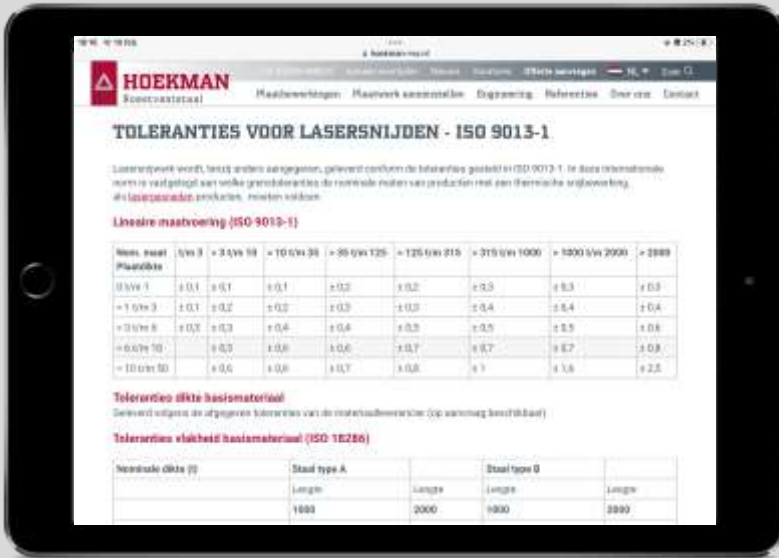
HOEKMAN
Roestvaststaal

Offerte aanvragen NL

Plaatbewerkingen Plaatwerk assemblage Engineering Referenties Over ons Contact

TOLERANTIES VOOR LASERSNIJDEN - ISO 9013-1

Lasersnijwerk wordt, tenzij anders aangegeven, geleverd conform de toleranties gesteld in ISO 9013-1. In deze internationale norm is vastgelegd aan welke grenstoleranties de nominale maten van producten met een thermische snijbewerking, als lasersnijden producten, moeten voldoen.

Lineaire maatvoering (ISO 9013-1)

| Nom. maat Plaatdikte | t/m 3 | > 3 t/m 10 | > 10 t/m 35 | > 35 t/m 125 | > 125 t/m 315 | > 315 t/m 1000 | > 1000 t/m 2000 | > 2000 |
|---|---|---|---|---|---|---|---|---|
| 0 t/m 1 | ± 0,1 | ± 0,1 | ± 0,1 | ± 0,2 | ± 0,2 | ± 0,3 | ± 0,3 | ± 0,3 |
| > 1 t/m 3 | ± 0,1 | ± 0,2 | ± 0,2 | ± 0,3 | ± 0,3 | ± 0,4 | ± 0,4 | ± 0,4 |
| > 3 t/m 6 | ± 0,3 | ± 0,3 | ± 0,4 | ± 0,4 | ± 0,5 | ± 0,5 | ± 0,5 | ± 0,6 |
| > 6 t/m 10 | | ± 0,5 | ± 0,6 | ± 0,6 | ± 0,7 | ± 0,7 | ± 0,7 | ± 0,8 |
| > 10 t/m 50 | | ± 0,6 | ± 0,6 | ± 0,7 | ± 0,8 | ± 1 | ± 1,6 | ± 2,5 |

Toleranties dikte basismateriaal
Geleverd volgens de afgegeven toleranties van de materiaalleverancier (op aanvraag beschikbaar)

Toleranties vlakheid basismateriaal (ISO 18286)

| Nominale dikte (t) | Staal type A | | Staal type B | |
|---|---|---|---|---|
| | Lengte | Lengte | Lengte | Lengte |
| | 1000 | 2000 | 1000 | 2000 |